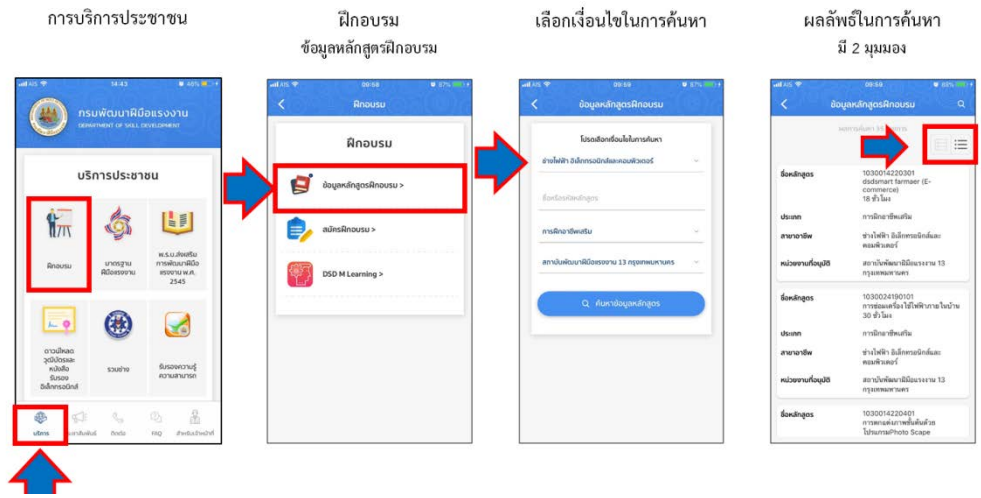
การบริการประชาชน

ฝึกอบรม
ข้อมูลหลักสูตรฝึกอบรม

เลือกเงื่อนไขในการค้นหา

ผลลัพธ์ในการค้นหา
มี 2 มุมมอง

AIS 14:43 46%
กรมพัฒนาฝีมือแรงงาน
DEPARTMENT OF SKILL DEVELOPMENT
บริการประชาชน
ฝึกอบรม
มาตรฐานฝีมือแรงงาน
พ.ร.บ.ส่งเสริมการพัฒนาฝีมือแรงงาน พ.ศ. 2545
ดาวน์โหลดวุฒิบัตรและหนังสือรับรองอิเล็กทรอนิกส์
รวมช่าง
รับรองความรู้ความสามารถ
บริการ ประชาสัมพันธ์ ติดต่อ FAQ สำหรับเจ้าหน้าที่

AIS 09:58 87%
ฝึกอบรม
ฝึกอบรม
ข้อมูลหลักสูตรฝึกอบรม >
สมัครฝึกอบรม >
DSD M Learning >

AIS 09:59 87%
ข้อมูลหลักสูตรฝึกอบรม
โปรดเลือกเงื่อนไขในการค้นหา
ช่างไฟฟ้า อิเล็กทรอนิกส์และคอมพิวเตอร์
ชื่อหรือรหัสหลักสูตร
การฝึกอาชีพเสริม
สถาบันพัฒนาฝีมือแรงงาน 13 กรุงเทพมหานคร
ค้นหาข้อมูลหลักสูตร

AIS 09:59 82%
ข้อมูลหลักสูตรฝึกอบรม
ผลการค้นหา 35 รายการ
ชื่อหลักสูตร 1030014220301 dsdsmart farmaer (E-commerce) 18 ชั่วโมง
ประเภท การฝึกอาชีพเสริม
สาขาอาชีพ ช่างไฟฟ้า อิเล็กทรอนิกส์และคอมพิวเตอร์
หน่วยงานที่อนุมัติ สถาบันพัฒนาฝีมือแรงงาน 13 กรุงเทพมหานคร
ชื่อหลักสูตร 1030024190101 การซ่อมเครื่องใช้ไฟฟ้าภายในบ้าน 30 ชั่วโมง
ประเภท การฝึกอาชีพเสริม
สาขาอาชีพ ช่างไฟฟ้า อิเล็กทรอนิกส์และคอมพิวเตอร์
หน่วยงานที่อนุมัติ สถาบันพัฒนาฝีมือแรงงาน 13 กรุงเทพมหานคร
ชื่อหลักสูตร 1030014220401 การตกแต่งภาพขั้นต้นด้วยโปรแกรมPhoto Scape